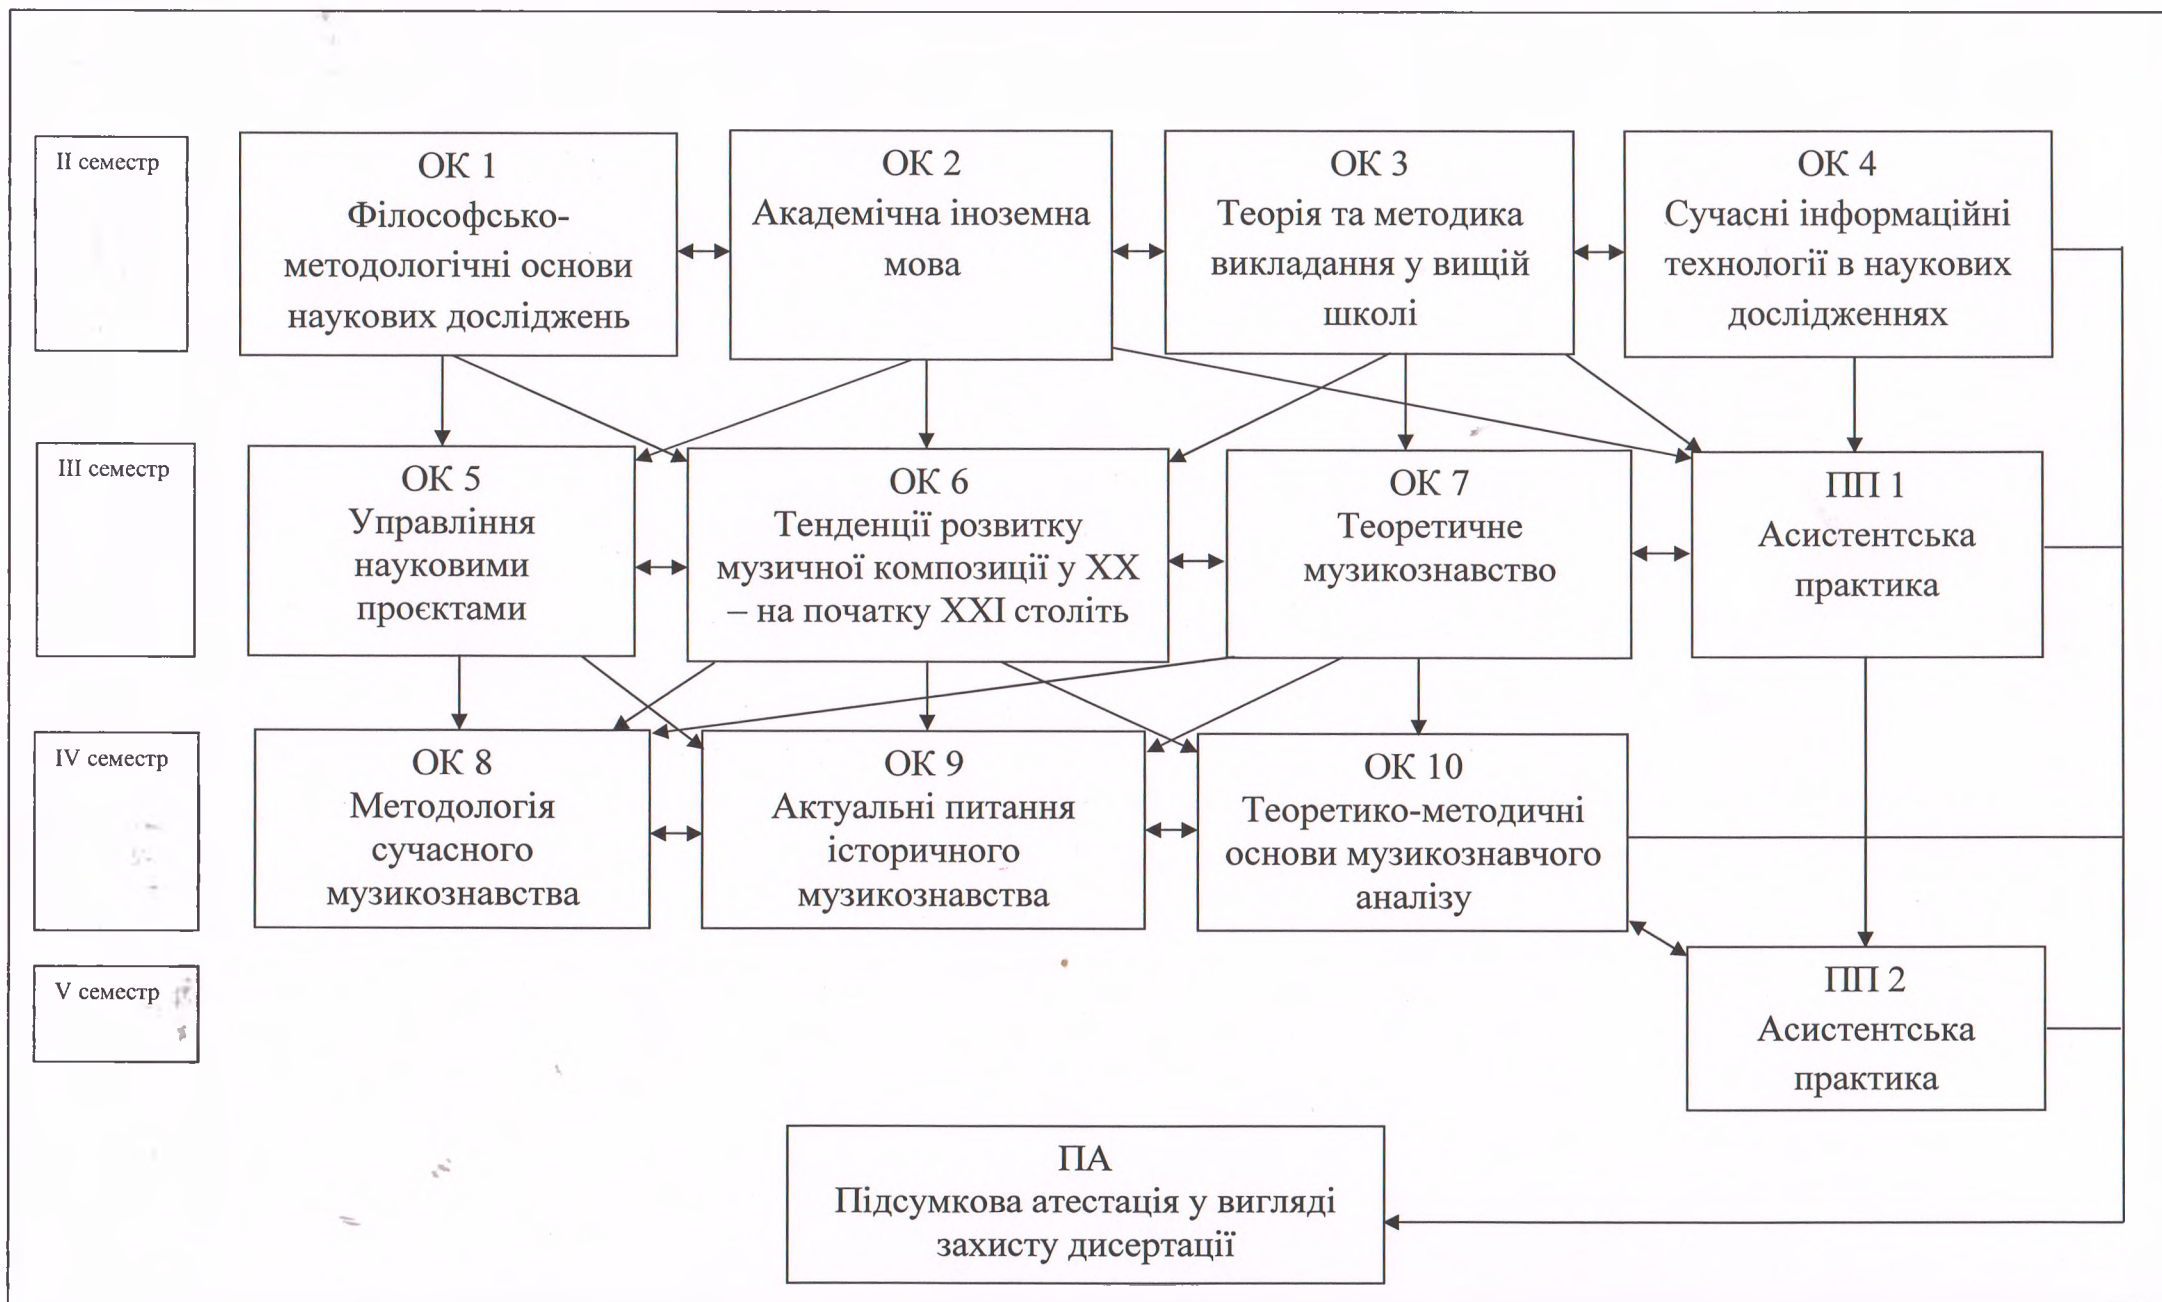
II семестр

ОК 1
Філософсько-методологічні основи наукових досліджень

ОК 2
Академічна іноземна мова

ОК 3
Теорія та методика викладання у вищій школі

ОК 4
Сучасні інформаційні технології в наукових дослідженнях

III семестр

ОК 5
Управління науковими проєктами

ОК 6
Тенденції розвитку музичної композиції у XX – на початку XXI століть

ОК 7
Теоретичне музикознавство

ПП 1
Асистентська практика

IV семестр

ОК 8
Методологія сучасного музикознавства

ОК 9
Актуальні питання історичного музикознавства

ОК 10
Теоретико-методичні основи музикознавчого аналізу

V семестр

ПП 2
Асистентська практика

ПА
Підсумкова атестація у вигляді захисту дисертації